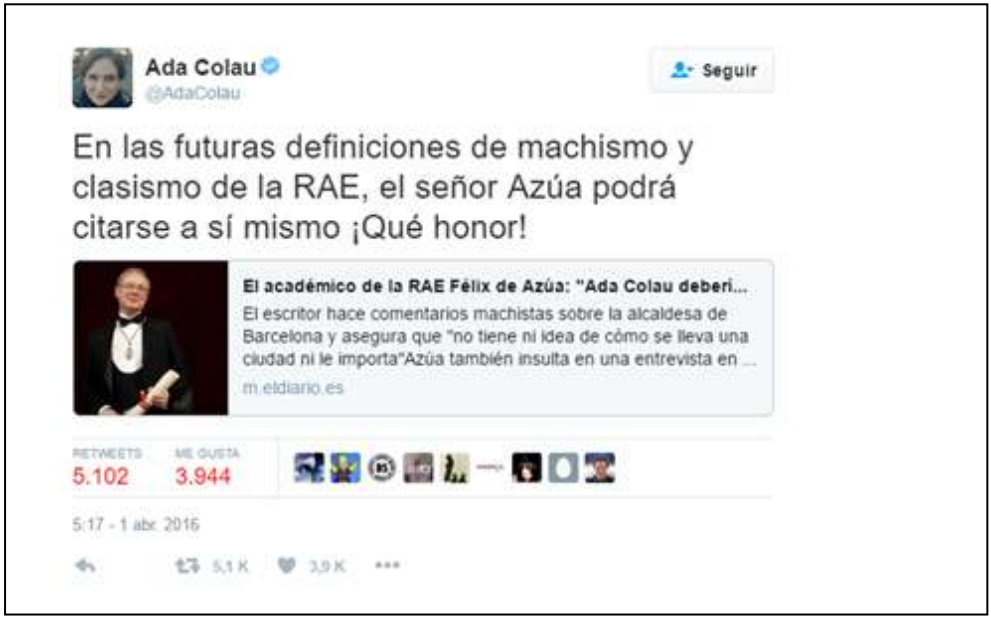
Ada Colau
@AdaColau

Seguir

En las futuras definiciones de machismo y clasismo de la RAE, el señor Azúa podrá citarse a sí mismo ¡Qué honor!

El académico de la RAE Félix de Azúa: "Ada Colau deberí...
El escritor hace comentarios machistas sobre la alcaldesa de Barcelona y asegura que "no tiene ni idea de cómo se lleva una ciudad ni le importa"Azúa también insulta en una entrevista en ...
m.eldiario.es

RETWEETS
5.102
ME GUSTA
3.944

5:17 - 1 abr. 2016

5,1 K 3,9 K